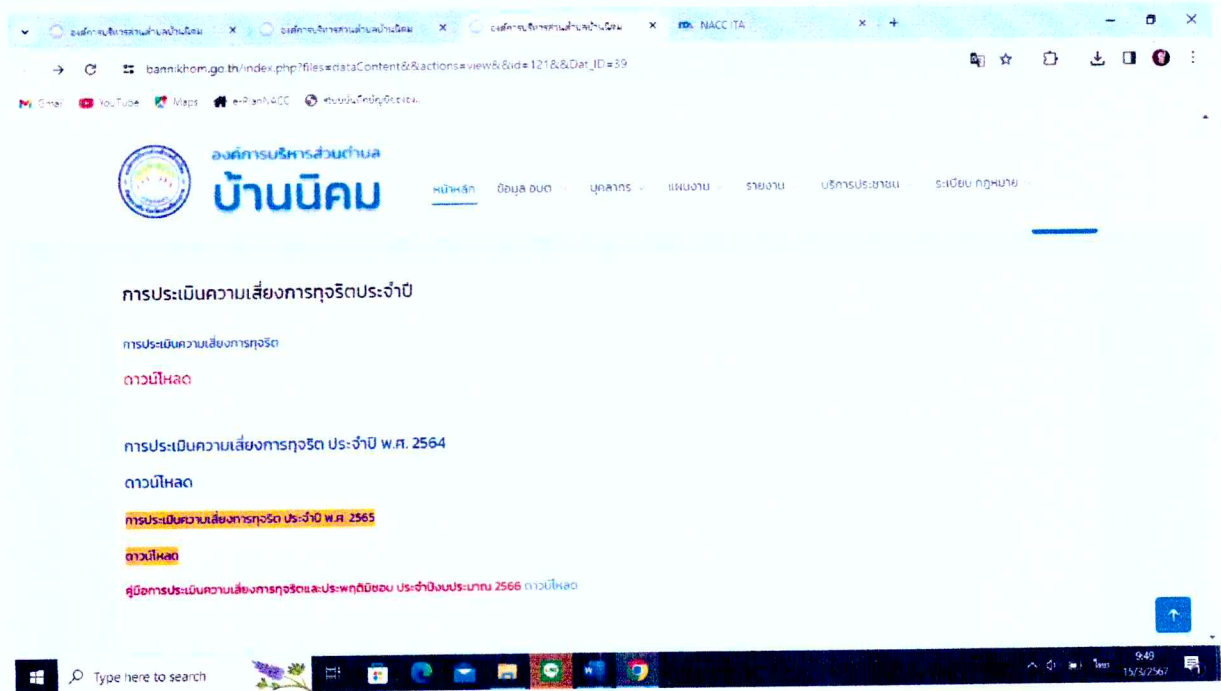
องค์การบริหารส่วนตำบลบ้านนิคม × องค์การบริหารส่วนตำบลบ้านนิคม × องค์การบริหารส่วนตำบลบ้านนิคม × NACC ITA × +

bannikhom.go.th/index.php?files=dataContent&&actions=view&&id=121&&Dat_ID=39

Gmail YouTube Maps e-PlanNACC ศูนย์ข้อมูลข่าวสาร

องค์การบริหารส่วนตำบล
บ้านนิคม

หน้าหลัก ข้อมูล อบต. บุคลากร แผนงาน รายงาน บริการประชาชน ระเบียบ กฎหมาย

การประเมินความเสี่ยงการทุจริตประจำปี

การประเมินความเสี่ยงการทุจริต

ดาวน์โหลด

การประเมินความเสี่ยงการทุจริต ประจำปี พ.ศ. 2564

ดาวน์โหลด

การประเมินความเสี่ยงการทุจริต ประจำปี พ.ศ. 2565

ดาวน์โหลด

คู่มือการประเมินความเสี่ยงการทุจริตและประพฤติมิชอบ ประจำปีงบประมาณ 2566 ดาวน์โหลด

Type here to search

9:49
15/3/2567